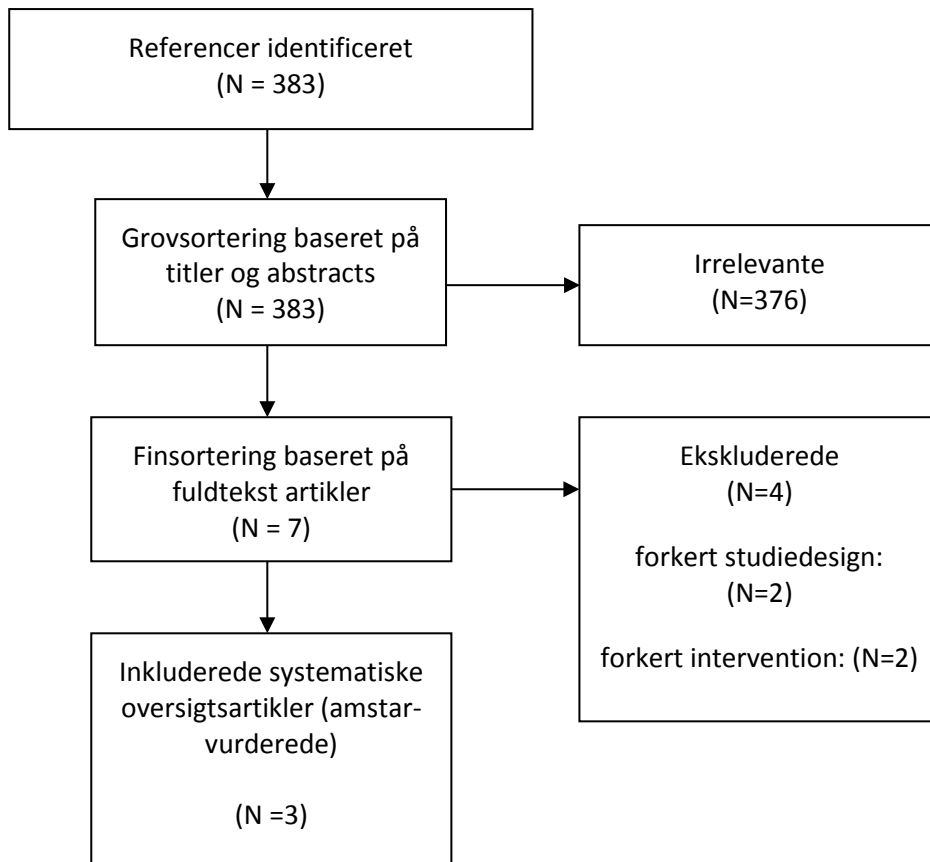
Referencer identificeret
(N = 383)

Grovsortering baseret på titler og abstracts
(N = 383)

Irrelevante
(N=376)

Finsortering baseret på fuldtekst artikler
(N = 7)

Ekskluderede
(N=4)

forkert studiedesign:
(N=2)

forkert intervention: (N=2)

Inkluderede systematiske oversigtsartikler (amstar-vurderede)

(N =3)